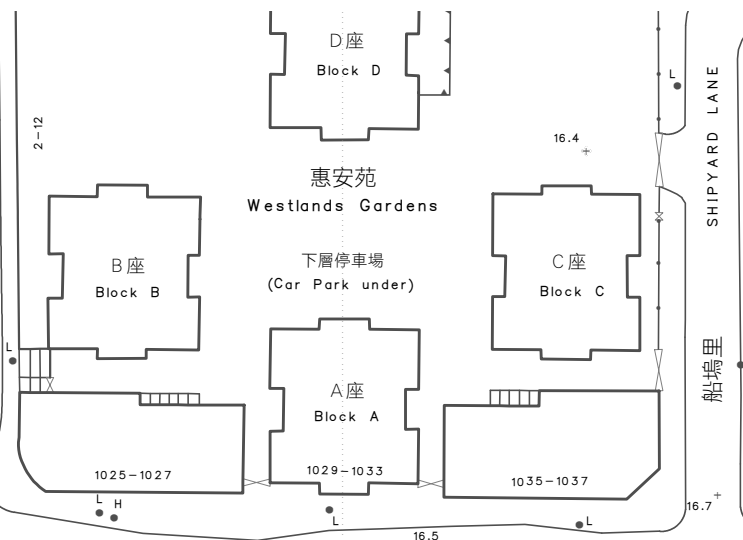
D座
Block D

2-12

L

SHIPYARD LANE

16.4

惠安苑
Westlands Gardens

B座
Block B

下層停車場
(Car Park under)

C座
Block C

L

船塢里

A座
Block A

1025-1027

1029-1033

1035-1037

L
H

L

L

16.7

16.5